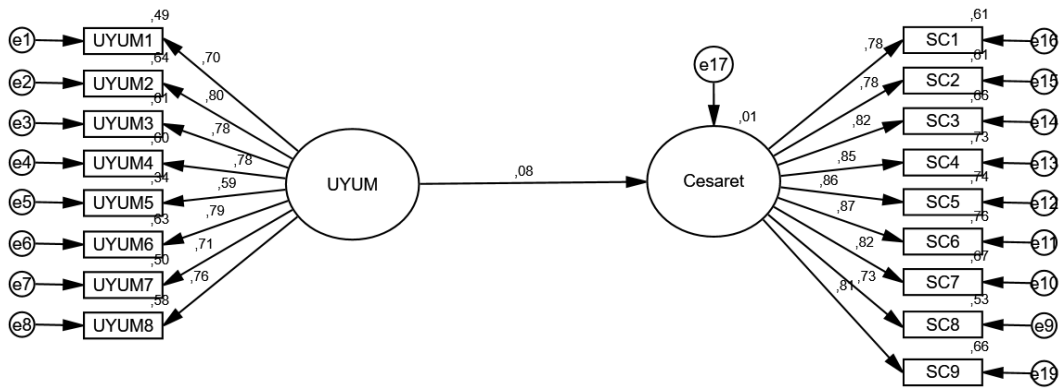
,49
e1 UYUM1
,70
,64
e2 UYUM2
,80
,61
e3 UYUM3
,78
,60
e4 UYUM4
,78
,34
e5 UYUM5
,59
,63
e6 UYUM6
,79
,50
e7 UYUM7
,71
,58
e8 UYUM8
,76

UYUM
,08
Cesaret
e17
,01

,61
SC1 e16
,78
,61
SC2 e15
,78
,66
SC3 e14
,82
,73
SC4 e13
,85
,74
SC5 e12
,86
,76
SC6 e11
,87
,67
SC7 e10
,82
,53
SC8 e9
,73
,66
SC9 e19
,81